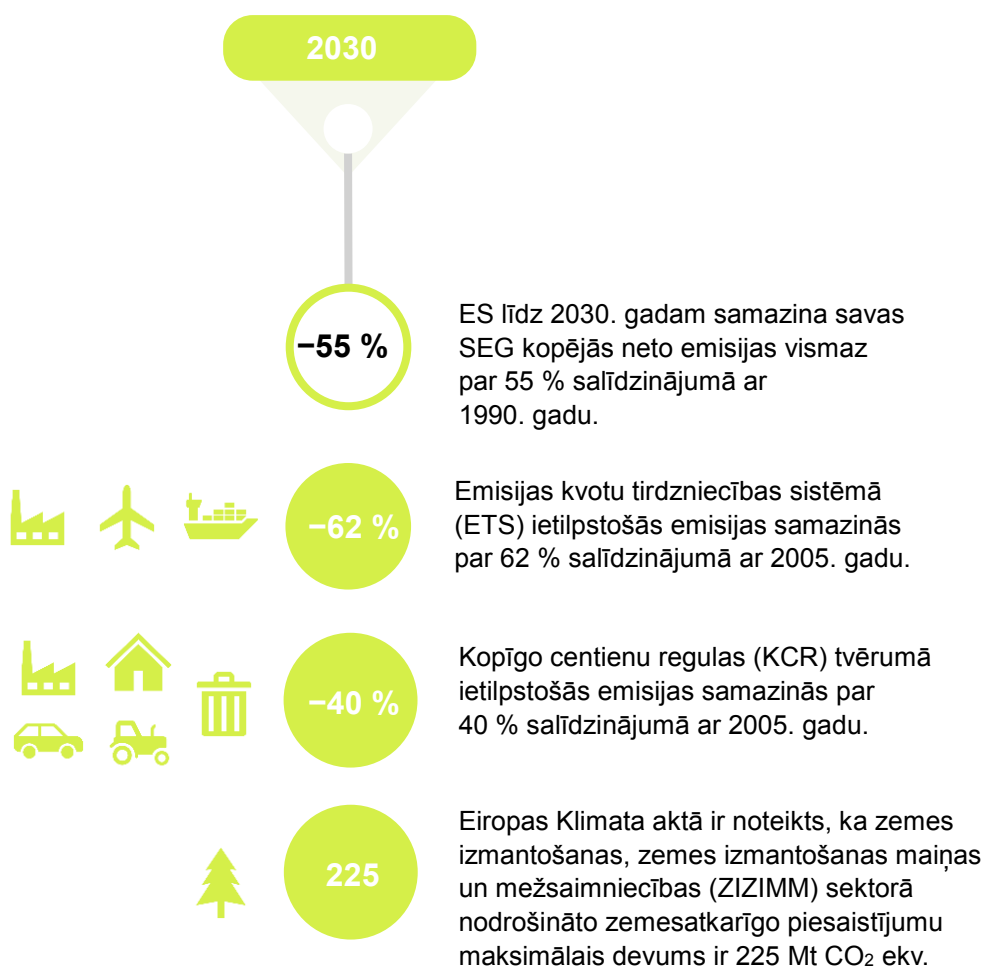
2030

−55 %

ES līdz 2030. gadam samazina savas SEG kopējās neto emisijas vismaz par 55 % salīdzinājumā ar 1990. gadu.

−62 %

Emisijas kvotu tirdzniecības sistēmā (ETS) ietilpstošās emisijas samazinās par 62 % salīdzinājumā ar 2005. gadu.

−40 %

Kopīgo centienu regulas (KCR) tvērumā ietilpstošās emisijas samazinās par 40 % salīdzinājumā ar 2005. gadu.

225

Eiropas Klimata aktā ir noteikts, ka zemes izmantošanas, zemes izmantošanas maiņas un mežsaimniecības (ZIZIMM) sektorā nodrošināto zemesatkarīgo piesaistījumu maksimālais devums ir 225 Mt $CO_2$ ekv.